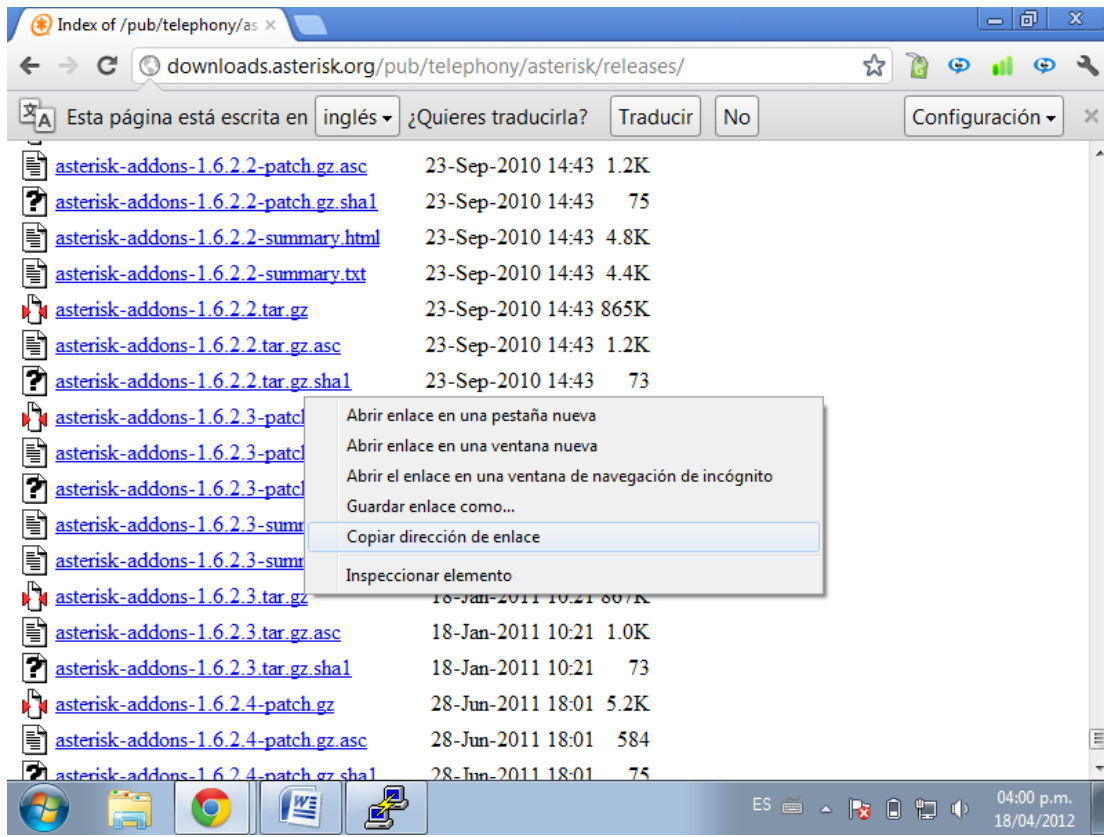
Index of /pub/telephony/as ×

downloads.asterisk.org/pub/telephony/asterisk/releases/

Esta página está escrita en inglés ¿Quieres traducirla? Traducir No Configuración

| | | |
|---|---|---|
| asterisk-addons-1.6.2.2-patch.gz.asc | 23-Sep-2010 14:43 | 1.2K |
| asterisk-addons-1.6.2.2-patch.gz.sha1 | 23-Sep-2010 14:43 | 75 |
| asterisk-addons-1.6.2.2-summary.html | 23-Sep-2010 14:43 | 4.8K |
| asterisk-addons-1.6.2.2-summary.txt | 23-Sep-2010 14:43 | 4.4K |
| asterisk-addons-1.6.2.2.tar.gz | 23-Sep-2010 14:43 | 865K |
| asterisk-addons-1.6.2.2.tar.gz.asc | 23-Sep-2010 14:43 | 1.2K |
| asterisk-addons-1.6.2.2.tar.gz.sha1 | 23-Sep-2010 14:43 | 73 |
| asterisk-addons-1.6.2.3-patch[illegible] | | |
| asterisk-addons-1.6.2.3-patch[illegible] | | |
| asterisk-addons-1.6.2.3-patch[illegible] | | |
| asterisk-addons-1.6.2.3-summ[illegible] | | |
| asterisk-addons-1.6.2.3-summ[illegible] | | |
| asterisk-addons-1.6.2.3.tar.gz | 18-Jan-2011 10:21 | 867K |
| asterisk-addons-1.6.2.3.tar.gz.asc | 18-Jan-2011 10:21 | 1.0K |
| asterisk-addons-1.6.2.3.tar.gz.sha1 | 18-Jan-2011 10:21 | 73 |
| asterisk-addons-1.6.2.4-patch.gz | 28-Jun-2011 18:01 | 5.2K |
| asterisk-addons-1.6.2.4-patch.gz.asc | 28-Jun-2011 18:01 | 584 |
| asterisk-addons-1.6.2.4-patch.gz.sha1 | 28-Jun-2011 18:01 | 75 |

Abrir enlace en una pestaña nueva
Abrir enlace en una ventana nueva
Abrir el enlace en una ventana de navegación de incógnito
Guardar enlace como...
Copiar dirección de enlace
Inspeccionar elemento

ES 04:00 p.m. 18/04/2012